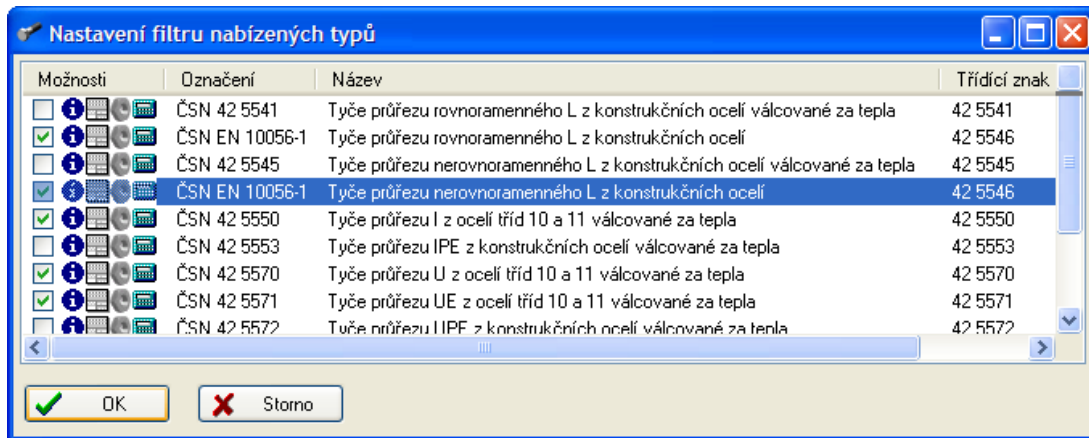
Nastavení filtru nabízených typů

| Možnosti | Označení | Název | Třídící znak |
|---|---|---|---|
| | ČSN 42 5541 | Tyče průřezu rovnoramenného L z konstrukčních ocelí válcované za tepla | 42 5541 |
| | ČSN EN 10056-1 | Tyče průřezu rovnoramenného L z konstrukčních ocelí | 42 5546 |
| | ČSN 42 5545 | Tyče průřezu nerovnoramenného L z konstrukčních ocelí válcované za tepla | 42 5545 |
| | ČSN EN 10056-1 | Tyče průřezu nerovnoramenného L z konstrukčních ocelí | 42 5546 |
| | ČSN 42 5550 | Tyče průřezu I z ocelí tříd 10 a 11 válcované za tepla | 42 5550 |
| | ČSN 42 5553 | Tyče průřezu IPE z konstrukčních ocelí válcované za tepla | 42 5553 |
| | ČSN 42 5570 | Tyče průřezu U z ocelí tříd 10 a 11 válcované za tepla | 42 5570 |
| | ČSN 42 5571 | Tyče průřezu UE z ocelí tříd 10 a 11 válcované za tepla | 42 5571 |
| | ČSN 42 5572 | Tyče průřezu UPE z konstrukčních ocelí válcované za tepla | 42 5572 |

OK

Storno